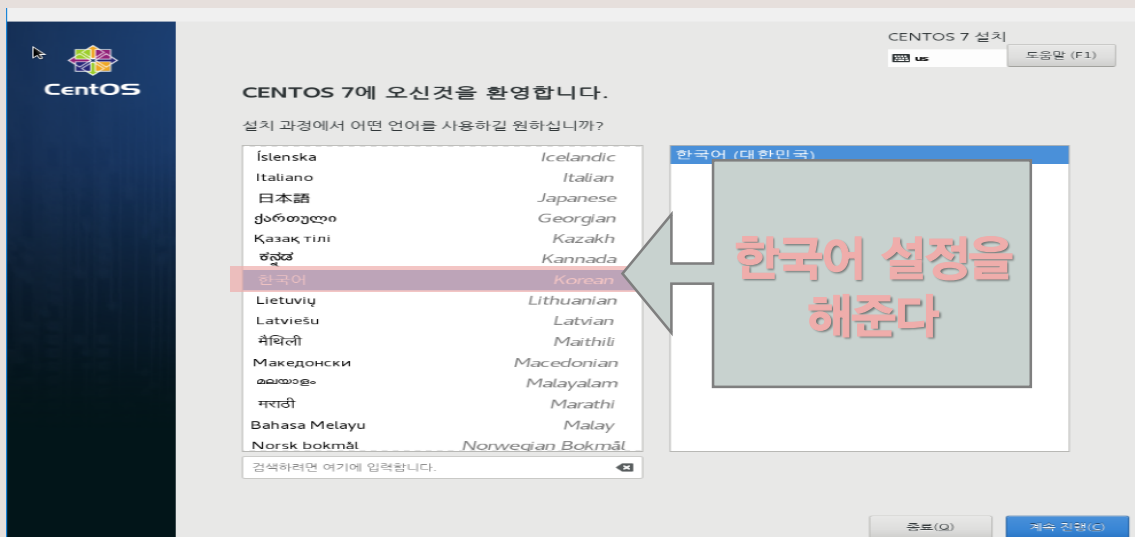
CentOS

CENTOS 7 설치
us
도움말 (F1)

CENTOS 7에 오신것을 환영합니다.

설치 과정에서 어떤 언어를 사용하길 원하십니까?

| | |
|---|---|
| Íslenska | Icelandic |
| Italiano | Italian |
| 日本語 | Japanese |
| ქართული | Georgian |
| Қазақ тілі | Kazakh |
| ಕನ್ನಡ | Kannada |
| 한국어 | Korean |
| Lietuvių | Lithuanian |
| Latviešu | Latvian |
| मैथिली | Maithili |
| Македонски | Macedonian |
| മലയാളം | Malayalam |
| मराठी | Marathi |
| Bahasa Melayu | Malay |
| Norsk bokmål | Norwegian Bokmål |

검색하려면 여기에 입력합니다.

한국어 (대한민국)

한국어 설정을 해준다

종료(Q)
계속 진행(C)